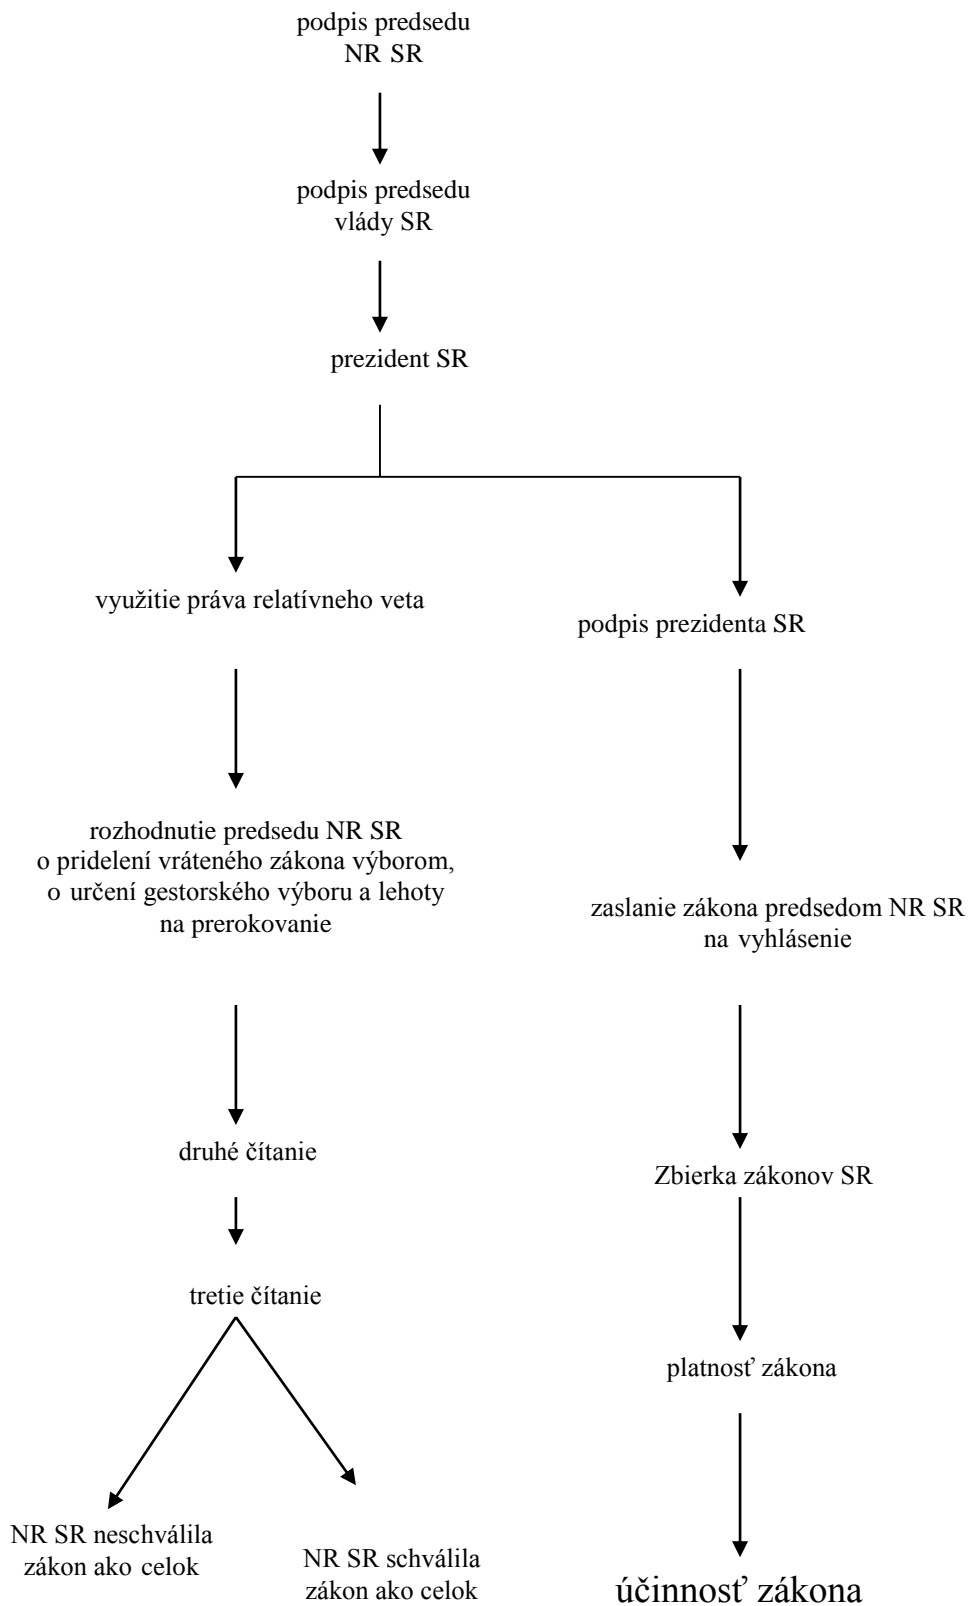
podpis predsedu NR SR

podpis predsedu vlády SR

prezident SR

využitie práva relatívneho veta

rozhodnutie predsedu NR SR o pridelení vráteného zákona výborom, o určení gestorského výboru a lehoty na prerokovanie

druhé čítanie

tretie čítanie

NR SR neschválila zákon ako celok

NR SR schválila zákon ako celok

podpis prezidenta SR

zaslanie zákona predsedom NR SR na vyhlásenie

Zbierka zákonov SR

platnosť zákona

účinnosť zákona